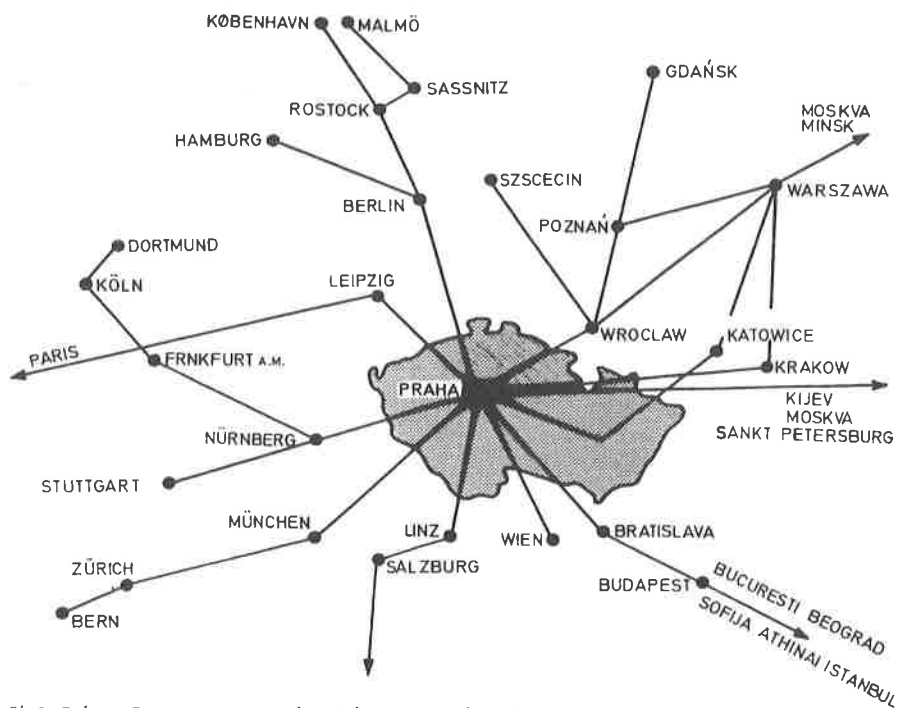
KØBENHAVN
MALMÖ
SASSNITZ
ROSTOCK
HAMBURG
GDAŃSK
MOSKVA
MINSK
SZSCECIN
WARSZAWA
BERLIN
POZNAŃ
DORTMUND
KÖLN
LEIPZIG
PARIS
WROCLAW
KATOWICE
FRNKFURT A.M.
PRAHA
KRAKOW
KIJEV
MOSKVA
SANKT PETERSBURG
NÜRNBERG
STUTTGART
MÜNCHEN
LINZ
WIEN
BRATISLAVA
ZÜRICH
SALZBURG
BUDAPEST
BUCURESTI BEOGRAD
SOFIJA ATHINAI ISTANBUL
BERN
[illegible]